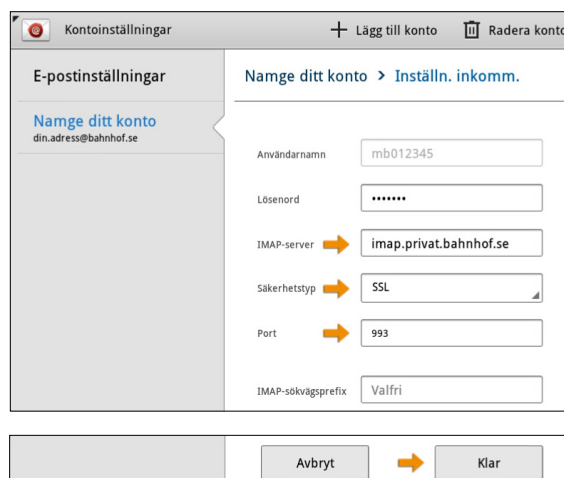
Kontoinställningar

+ Lägg till konto

Radera konto

E-postinställningar

Namge ditt konto
din.adress@bahnhof.se

Namge ditt konto > Inställn. inkomm.

Användarnamn
mb012345

Lösenord
•••••••

IMAP-server
imap.privat.bahnhof.se

Säkerhetstyp
SSL

Port
993

IMAP-sökvägsprefix
Valfri

Avbryt

Klar